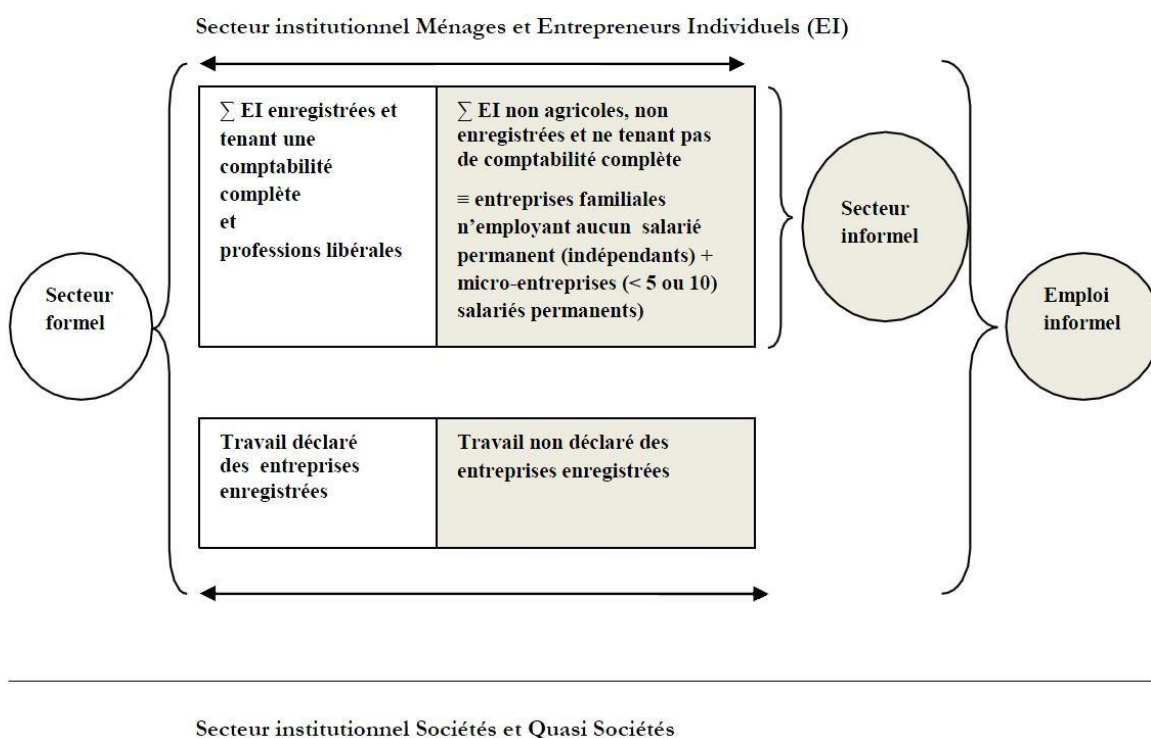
Secteur institutionnel Ménages et Entrepreneurs Individuels (EI)

$\sum$ EI enregistrées et tenant une comptabilité complète et professions libérales

$\sum$ EI non agricoles, non enregistrées et ne tenant pas de comptabilité complète

≡ entreprises familiales n'employant aucun salarié permanent (indépendants) + micro-entreprises (< 5 ou 10) salariés permanents)

Secteur informel

Secteur formel

Emploi informel

Travail déclaré des entreprises enregistrées

Travail non déclaré des entreprises enregistrées

Secteur institutionnel Sociétés et Quasi Sociétés